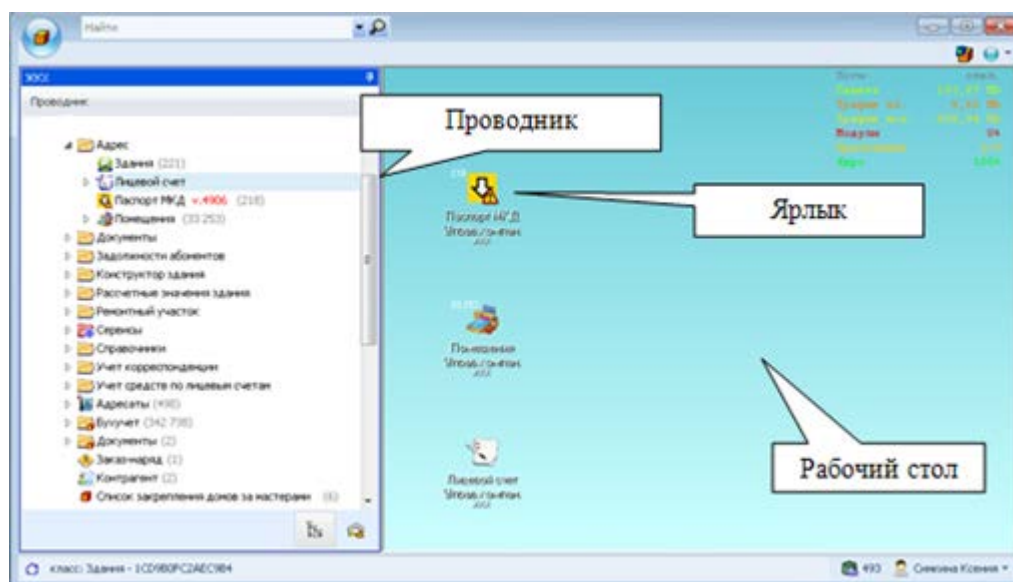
Найти

ЖКС

Проводник

Адрес
Здания (221)
Лицевой счет
Паспорт МКД v.4906 (218)
Помещения (33 253)
Документы
Задолженности абонентов
Конструктор здания
Расчетные значения здания
Ремонтный участок
Сервисы
Справочники
Учет корреспонденции
Учет средств по лицевым счетам
Адресаты (498)
Бухучет (342 738)
Документы (2)
Заказ-наряд (1)
Контрагент (2)
Список закрепления домов за мастерами (6)

Проводник

Ярлык

Рабочий стол

Паспорт МКД
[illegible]

Помещения
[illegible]

Лицевой счет
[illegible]

Класс: Здания - 1CD9B0FC2AEC9B4

493 Сенкина Ксения